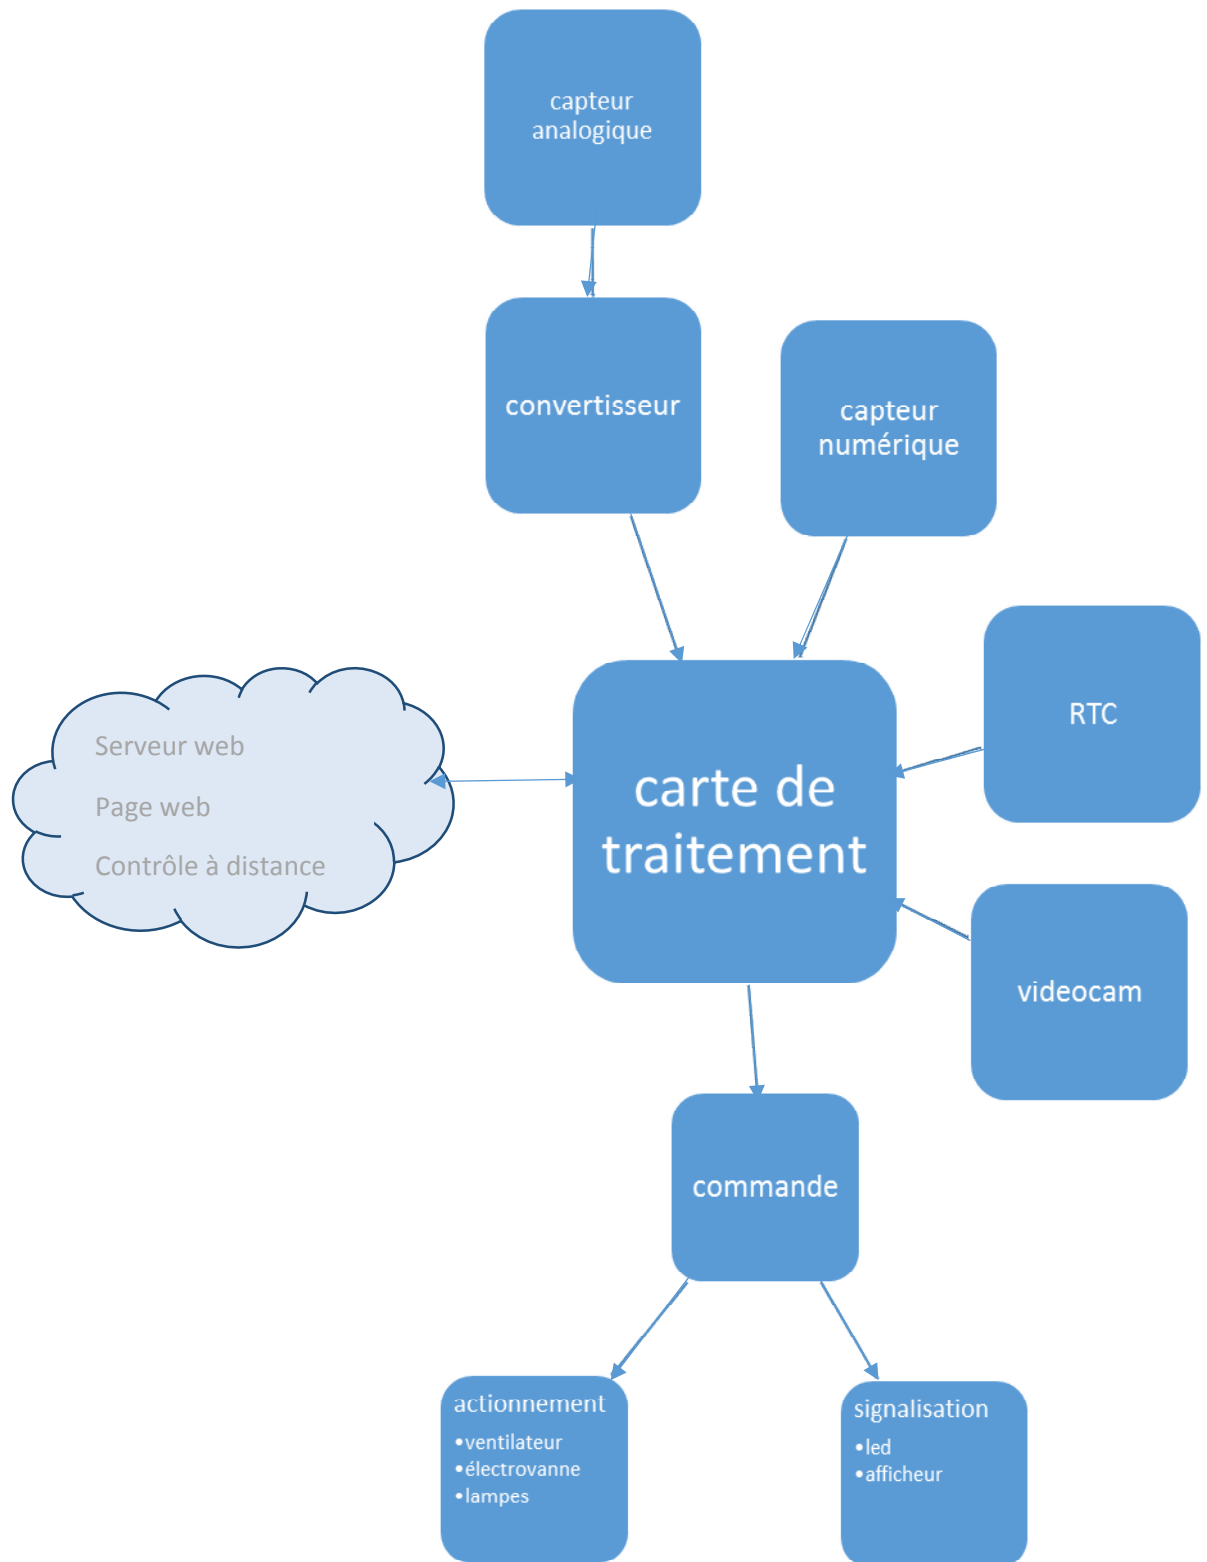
capteur analogique

convertisseur

capteur numérique

RTC

Serveur web

Page web

Contrôle à distance

carte de traitement

videocam

commande

actionnement
•ventilateur
•électrovanne
•lampes

signalisation
•led
•afficheur